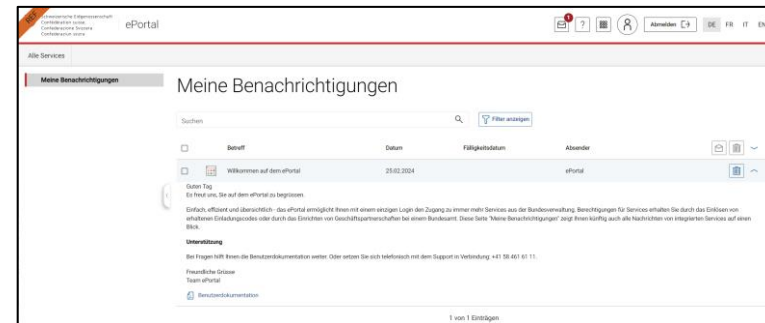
Schweizerische Eidgenossenschaft
Confédération suisse
Confederazione Svizzera
Confederaziun svizra

ePortal

1

?

Abmelden

DE FR IT EN

Alle Services

Meine Benachrichtigungen

Meine Benachrichtigungen

Suchen

Filter anzeigen

| | Betreff | Datum | Fälligkeitsdatum | Absender |
|---|---|---|---|---|
| | Willkommen auf dem ePortal | 25.02.2024 | | ePortal |

Guten Tag
Es freut uns, Sie auf dem ePortal zu begrüssen.

Einfach, effizient und übersichtlich - das ePortal ermöglicht Ihnen mit einem einzigen Login den Zugang zu immer mehr Services aus der Bundesverwaltung. Berechtigungen für Services erhalten Sie durch das Einlösen von erhaltenen Einladungscodes oder durch das Einrichten von Geschäftspartnerschaften bei einem Bundesamt. Diese Seite "Meine Benachrichtigungen" zeigt Ihnen künftig auch alle Nachrichten von integrierten Services auf einen Blick.

Unterstützung

Bei Fragen hilft Ihnen die Benutzerdokumentation weiter. Oder setzen Sie sich telefonisch mit dem Support in Verbindung: +41 58 461 61 11.

Freundliche Grüsse
Team ePortal

Benutzerdokumentation

1 von 1 Einträgen